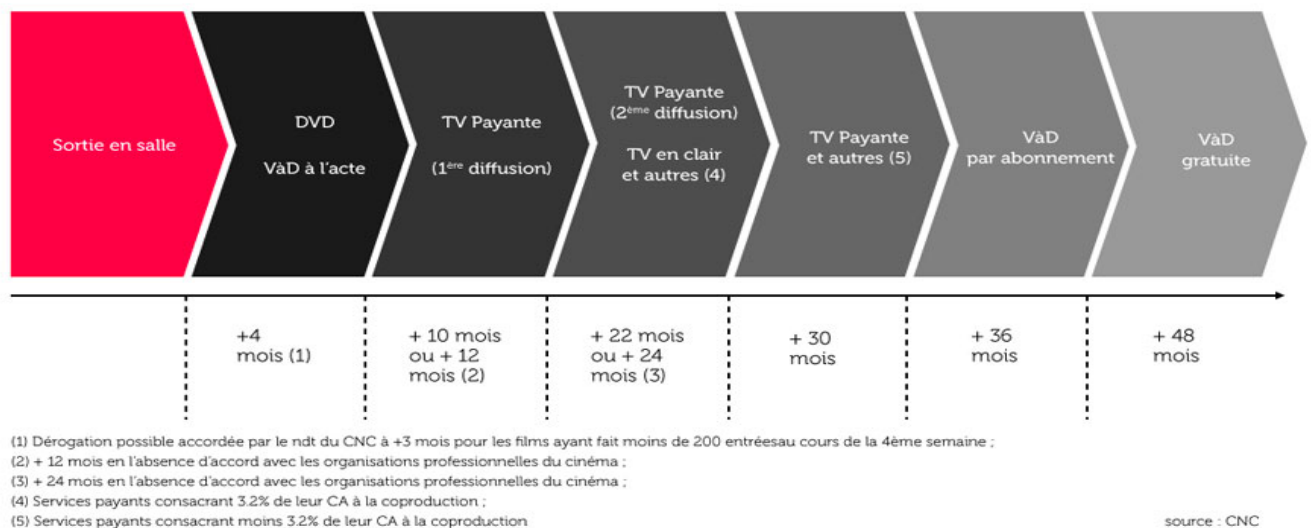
Sortie en salle

DVD

VàD à l'acte

TV Payante

(1$^{ère}$ diffusion)

TV Payante
(2$^{ème}$ diffusion)

TV en clair et autres (4)

TV Payante et autres (5)

VàD par abonnement

VàD gratuite

+4 mois (1)

+ 10 mois ou + 12 mois (2)

+ 22 mois ou + 24 mois (3)

+ 30 mois

+ 36 mois

+ 48 mois

(1) Dérogation possible accordée par le ndt du CNC à +3 mois pour les films ayant fait moins de 200 entréesau cours de la 4ème semaine ;
(2) + 12 mois en l'absence d'accord avec les organisations professionnelles du cinéma ;
(3) + 24 mois en l'absence d'accord avec les organisations professionnelles du cinéma ;
(4) Services payants consacrant 3.2% de leur CA à la coproduction ;
(5) Services payants consacrant moins 3.2% de leur CA à la coproduction

source : CNC